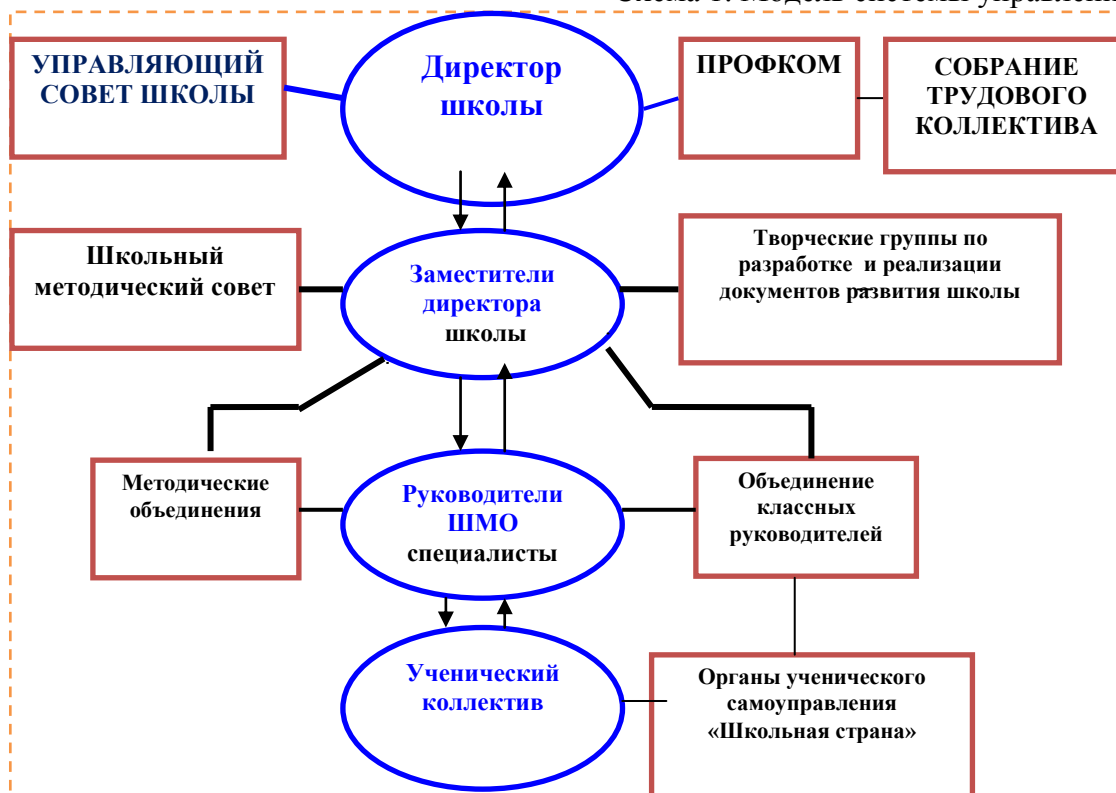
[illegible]

УПРАВЛЯЮЩИЙ СОВЕТ ШКОЛЫ

Директор школы

ПРОФКОМ

СОБРАНИЕ ТРУДОВОГО КОЛЛЕКТИВА

Школьный методический совет

Заместители директора школы

Творческие группы по разработке и реализации документов развития школы

Методические объединения

Руководители ШМО специалисты

Объединение классных руководителей

Ученический коллектив

Органы ученического самоуправления «Школьная страна»